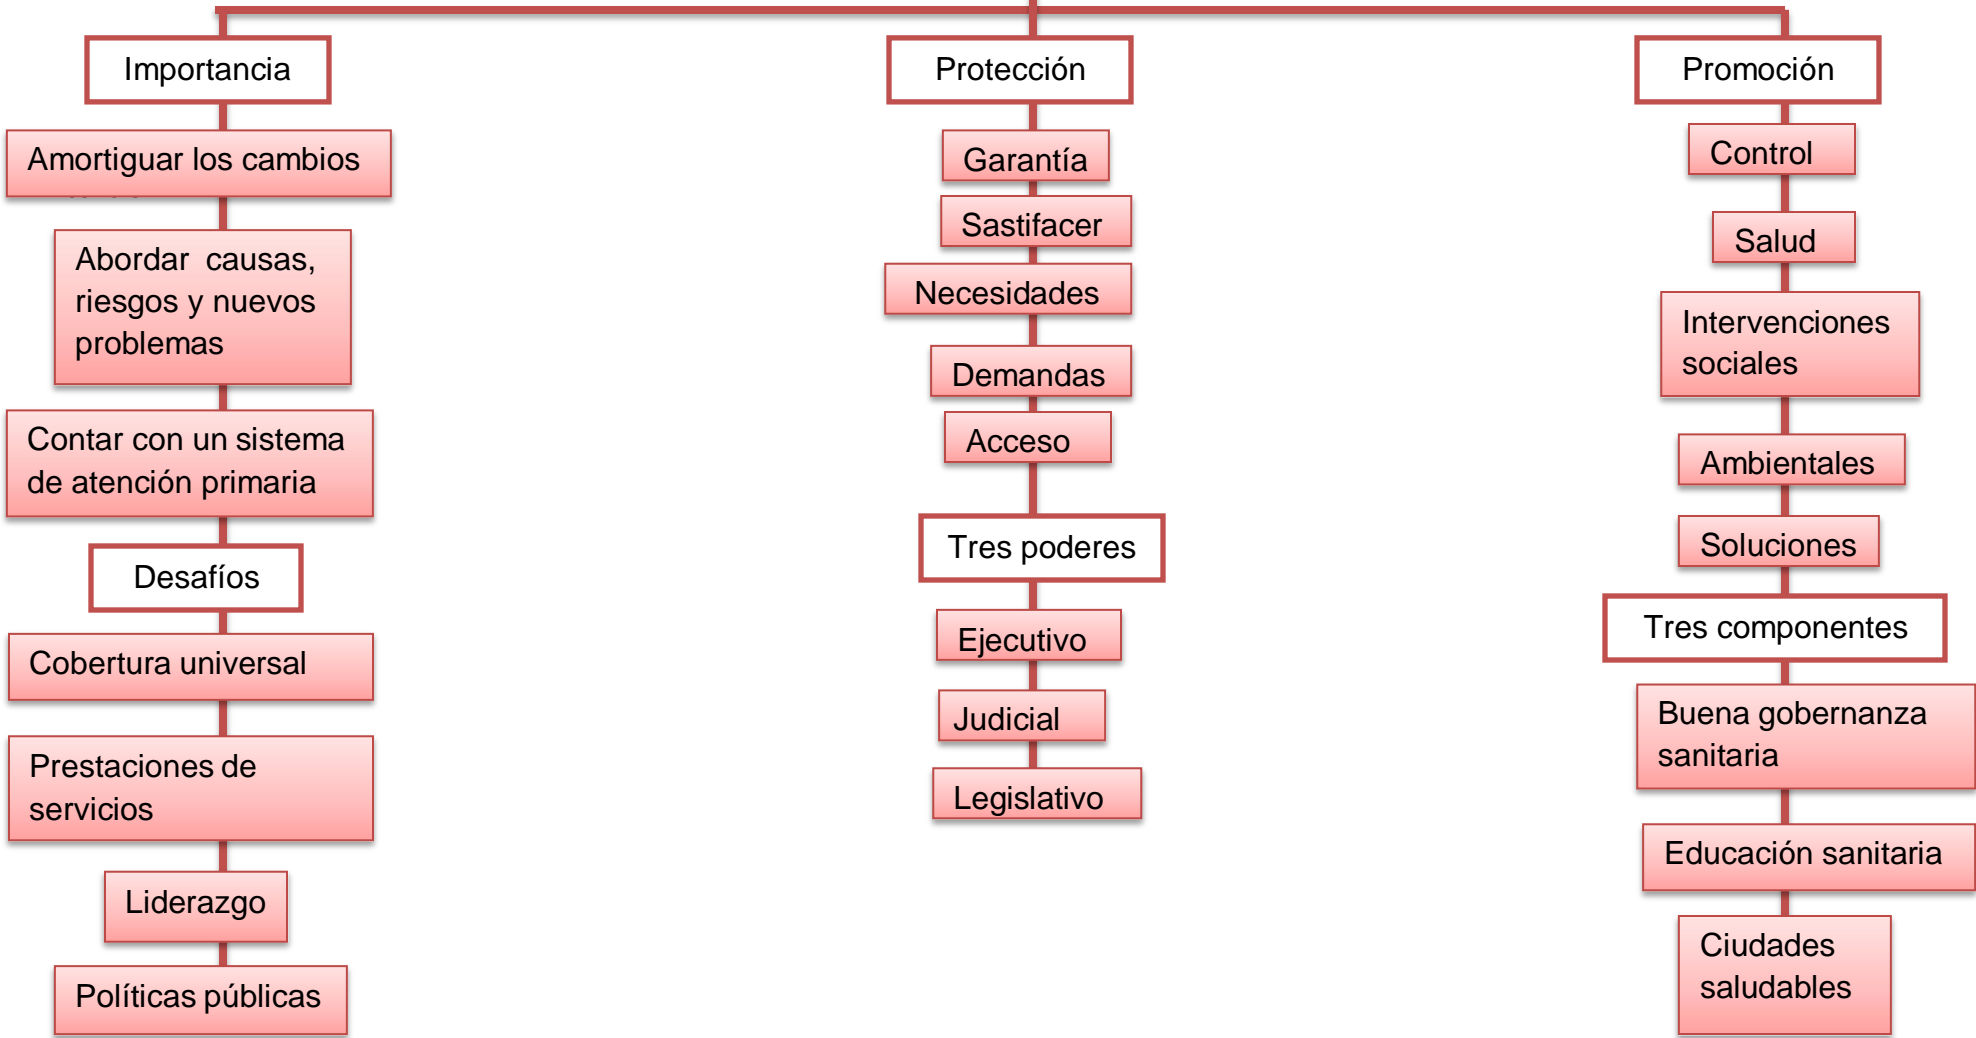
Importancia

Amortiguar los cambios

Abordar causas, riesgos y nuevos problemas

Contar con un sistema de atención primaria

Desafíos

Cobertura universal

Prestaciones de servicios

Liderazgo

Políticas públicas

Protección

Garantía

Sastifacer

Necesidades

Demandas

Acceso

Tres poderes

Ejecutivo

Judicial

Legislativo

Promoción

Control

Salud

Intervenciones sociales

Ambientales

Soluciones

Tres componentes

Buena gobernanza sanitaria

Educación sanitaria

Ciudades saludables